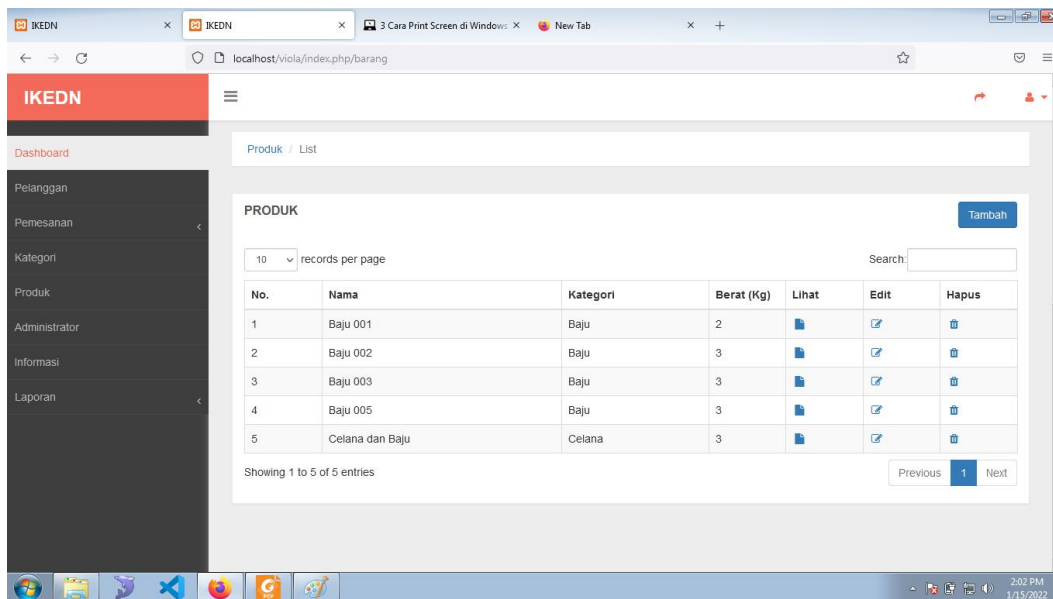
IKEDN ×
IKEDN ×
3 Cara Print Screen di Windows ×
New Tab ×
+

localhost/viola/index.php/barang

IKEDN

Dashboard
Pelanggan
Pemesanan
Kategori
Produk
Administrator
Informasi
Laporan

Produk / List

PRODUK

Tambah

10 records per page

Search:

| No. | Nama | Kategori | Berat (Kg) | Lihat | Edit | Hapus |
|---|---|---|---|---|---|---|
| 1 | Baju 001 | Baju | 2 | | | |
| 2 | Baju 002 | Baju | 3 | | | |
| 3 | Baju 003 | Baju | 3 | | | |
| 4 | Baju 005 | Baju | 3 | | | |
| 5 | Celana dan Baju | Celana | 3 | | | |

Showing 1 to 5 of 5 entries

Previous 1 Next

2:02 PM
1/15/2022